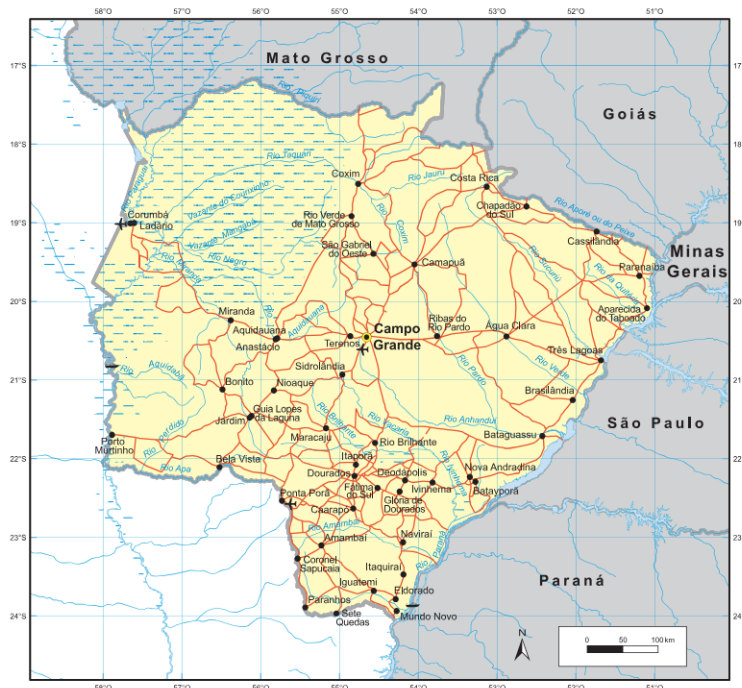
58°O
57°O
56°O
55°O
54°O
53°O
52°O
51°O

17°S
18°S
19°S
20°S
21°S
22°S
23°S
24°S

17
18
19
20
21
22
23
24

Mato Grosso
Goiás
Minas Gerais
São Paulo
Paraná

Rio Taquari
Coxim
Costa Rica
Rio Jauru
Chapadão do Sul
Rio Aporé ou do Peixe
Corumbá
Ladário
Rio Verde de Mato Grosso
Cassilândia
São Gabriel do Oeste
Camapuã
Paranaíba
Rio Sucuriú
Rio Quitéria
Aparecida do Taboado
Miranda
Aquidauana
Anastácio
Campo Grande
Terenos
Ribas do Rio Pardo
Água Clara
Três Lagoas
Sidrolândia
Rio Aquidauana
Rio Pardo
Rio Verde
Bonito
Nioaque
Brasilândia
Rio Aquidabã
Guia Lopes da Laguna
Jardim
Rio Anhanduí
Porto Murtinho
Maracaju
Rio Brilhante
Bataguassu
Rio Apa
Bela Vista
Itaporã
Rio Ivinhema
Deodápolis
Nova Andradina
Dourados
Fátima do Sul
Ivinhema
Batayporã
Ponta Porã
Glória de Dourados
Caarapó
Rio Amambaí
Amambaí
Naviraí
Coronel Sapucaia
Itaquiraí
Iguatemi
Eldorado
Paranhos
Sete Quedas
Mundo Novo

N
0
50
100 km